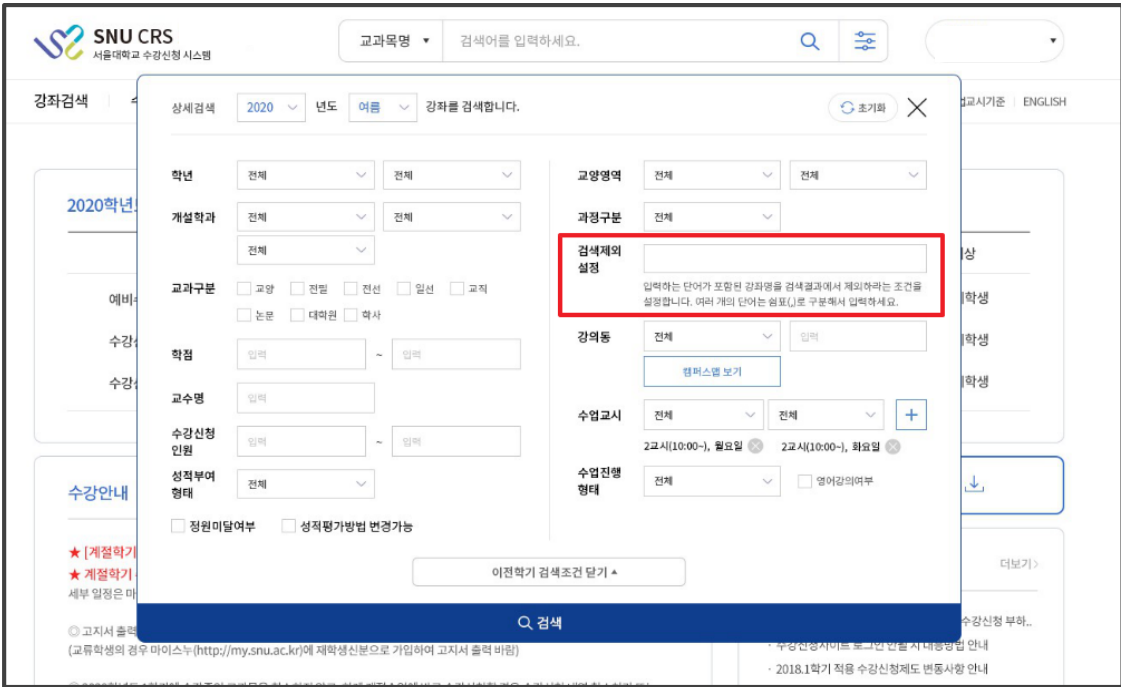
SNU CRS
서울대학교 수강신청 시스템

교과목명 ▾ 검색어를 입력하세요.

강좌검색

교시기준 | ENGLISH

2020학년

예비

수강

수강

수강안내

★ [계절학기
★ 계절학기
세부 일정은 마

◎ 고지서 출력
(교류학생의 경우 마이스누(http://my.snu.ac.kr)에 재학생신분으로 가입하여 고지서 출력 바람)

상세검색 2020 년도 여름 강좌를 검색합니다. 초기화

학년 전체 전체
개설학과 전체 전체
전체
교과구분 교양 전필 전선 일선 교직 논문 대학원 학사
학점 입력 ~ 입력
교수명 입력
수강신청 인원 입력 ~ 입력
성적부여 형태 전체
정원미달여부 성적평가방법 변경가능

교양영역 전체 전체
과정구분 전체
검색제외 설정
입력하는 단어가 포함된 강좌명을 검색결과에서 제외하라는 조건을 설정합니다. 여러 개의 단어는 쉼표(,)로 구분해서 입력하세요.
강의동 전체 입력
캠퍼스맵 보기
수업교시 전체 전체 +
2교시(10:00~), 월요일 2교시(10:00~), 화요일
수업진행 형태 전체 영어강의여부

이전학기 검색조건 닫기 ▴

검색

상
학생
학생
학생

더보기
수강신청 부하..
· 수강신청사이트 로그인 안될 시 대응방법 안내
· 2018.1학기 적용 수강신청제도 변동사항 안내